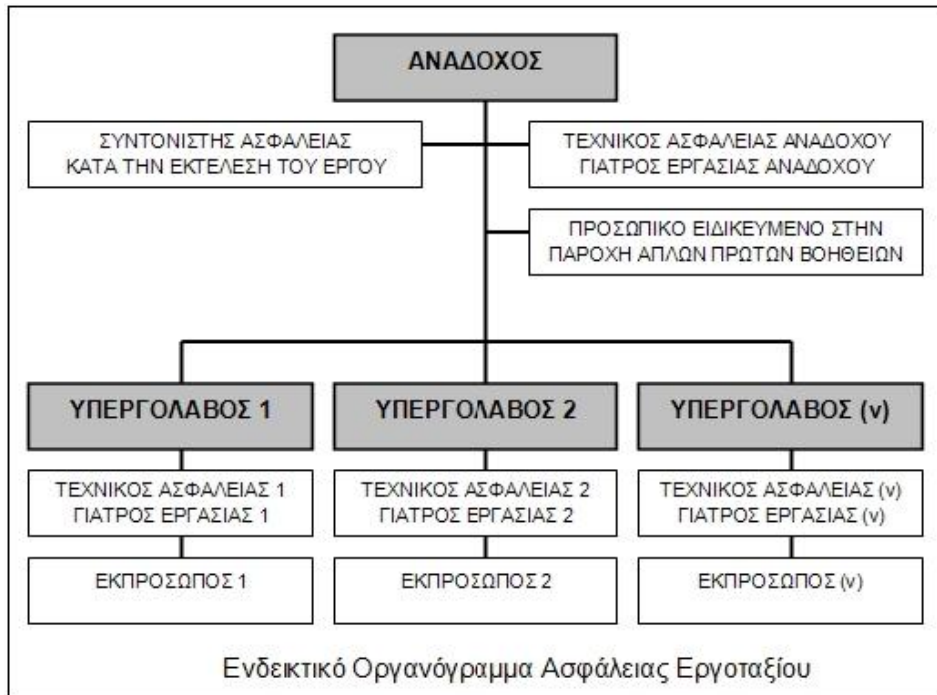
ΑΝΑΔΟΧΟΣ

ΣΥΝΤΟΝΙΣΤΗΣ ΑΣΦΑΛΕΙΑΣ ΚΑΤΑ ΤΗΝ ΕΚΤΕΛΕΣΗ ΤΟΥ ΕΡΓΟΥ

ΤΕΧΝΙΚΟΣ ΑΣΦΑΛΕΙΑΣ ΑΝΑΔΟΧΟΥ
ΓΙΑΤΡΟΣ ΕΡΓΑΣΙΑΣ ΑΝΑΔΟΧΟΥ

ΠΡΟΣΩΠΙΚΟ ΕΙΔΙΚΕΥΜΕΝΟ ΣΤΗΝ ΠΑΡΟΧΗ ΑΠΛΩΝ ΠΡΩΤΩΝ ΒΟΗΘΕΙΩΝ

ΥΠΕΡΓΟΛΑΒΟΣ 1

ΤΕΧΝΙΚΟΣ ΑΣΦΑΛΕΙΑΣ 1
ΓΙΑΤΡΟΣ ΕΡΓΑΣΙΑΣ 1

ΕΚΠΡΟΣΩΠΟΣ 1

ΥΠΕΡΓΟΛΑΒΟΣ 2

ΤΕΧΝΙΚΟΣ ΑΣΦΑΛΕΙΑΣ 2
ΓΙΑΤΡΟΣ ΕΡΓΑΣΙΑΣ 2

ΕΚΠΡΟΣΩΠΟΣ 2

ΥΠΕΡΓΟΛΑΒΟΣ (ν)

ΤΕΧΝΙΚΟΣ ΑΣΦΑΛΕΙΑΣ (ν)
ΓΙΑΤΡΟΣ ΕΡΓΑΣΙΑΣ (ν)

ΕΚΠΡΟΣΩΠΟΣ (ν)

Ενδεικτικό Οργανόγραμμα Ασφάλειας Εργοταξίου